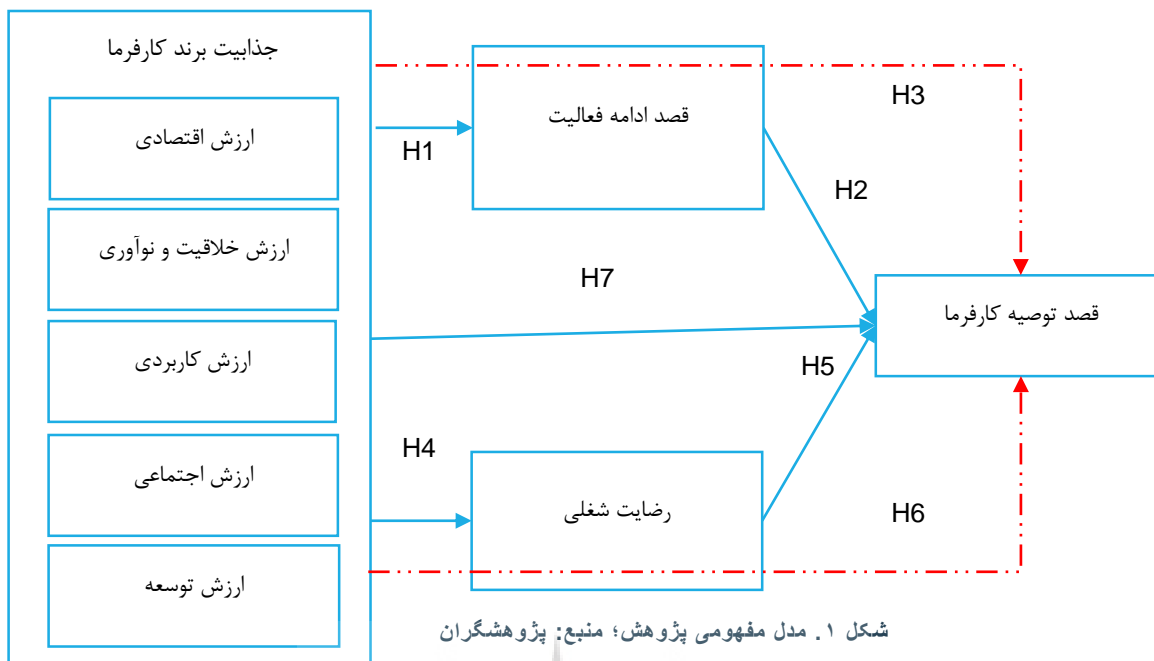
جذابیت برند کارفرما

ارزش اقتصادی

ارزش خلاقیت و نوآوری

ارزش کاربردی

ارزش اجتماعی

ارزش توسعه

H1

قصد ادامه فعالیت

H3

H2

H7

قصد توصیه کارفرما

H5

H4

رضایت شغلی

H6

شکل ۱. مدل مفهومی پژوهش؛ منبع: پژوهشگران